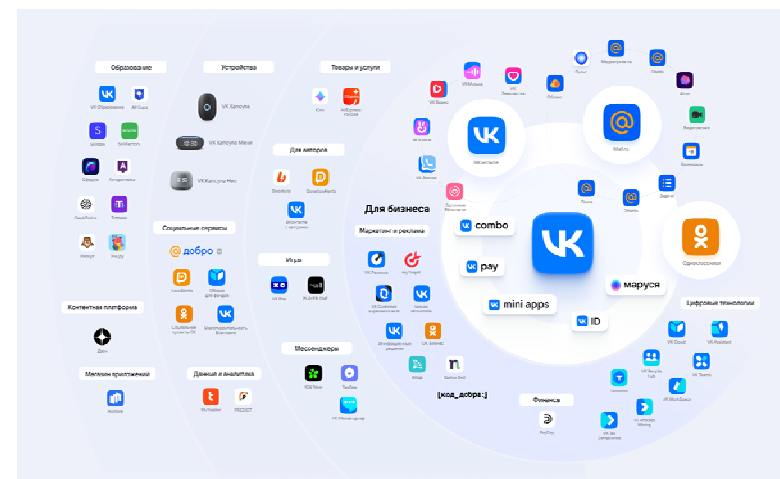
Образование

VK Образование

Skillbox

Учи.ру

Алгоритмика

Тетрика

Устройства

VK Капсула

VK Капсула Мини

VK Капсула Нео

Товары и услуги

Юла

Для авторов

Социальные сервисы

@ добро

Игры

VK Play

Контентная платформа

Дзен

Магазин приложений

RuStore

Данные и аналитика

Мессенджеры

ICQ New

TamTam

VK Мессенджер

Для бизнеса

Маркетинг и реклама

VK Реклама

myTarget

[код_добра:]

Финтех

VK Pay

VK combo

VK pay

VK mini apps

VK ID

маруся

Цифровые технологии

VK Cloud

VK Teams

VK WorkSpace

ВКонтакте

Mail.ru

Одноклассники

VK Музыка

VK Видео

VK Знакомства

Облако

Почта

Календарь

Заметки